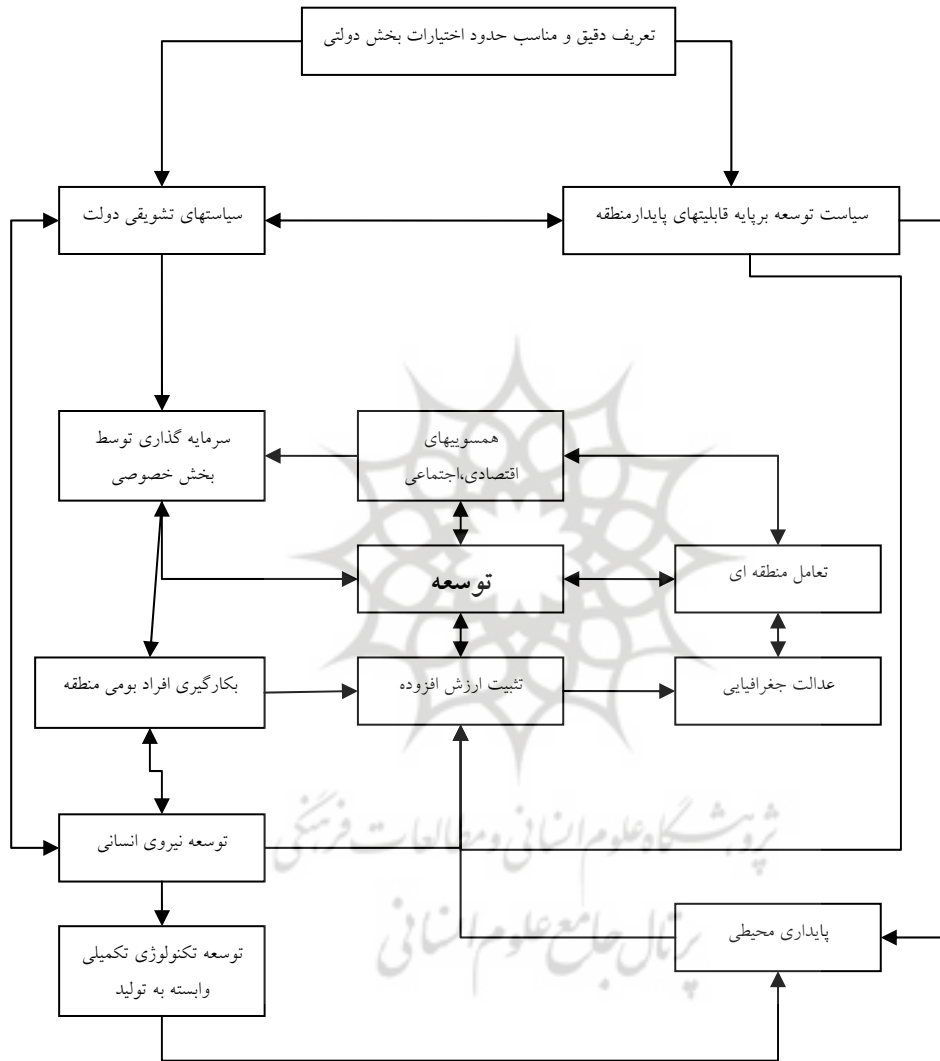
تعریف دقیق و مناسب حدود اختیارات بخش دولتی

سیاستهای تشویقی دولت

سیاست توسعه برپایه قابلیتهای پایدارمنطقه

سرمایه گذاری توسط بخش خصوصی

همسوییهای اقتصادی،اجتماعی

توسعه

تعامل منطقه ای

بکارگیری افراد بومی منطقه

تثبیت ارزش افزوده

عدالت جغرافیایی

توسعه نیروی انسانی

پژوهشگاه علوم انسانی و مطالعات فرهنگی

پرتال جامع علوم انسانی

پایداری محیطی

توسعه تکنولوژی تکمیلی وابسته به تولید